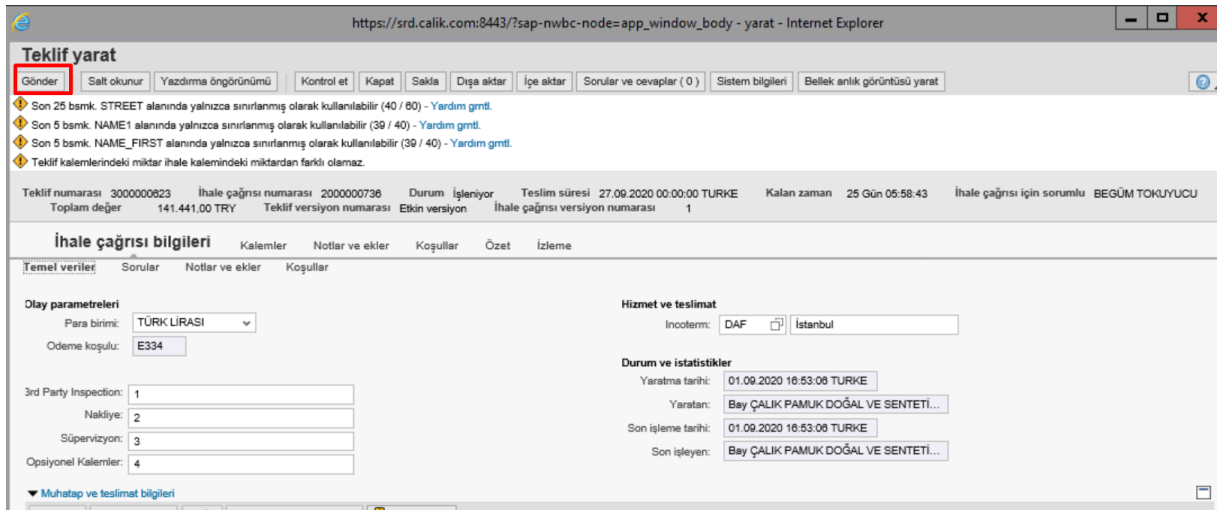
https://srd.calik.com:8443/?sap-nwbc-node=app_window_body - yarat - Internet Explorer

Teklif yarat

Gönder | Salt okunur | Yazdırma öngörünümü | Kontrol et | Kapat | Sakla | Dışa aktar | İçe aktar | Sorular ve cevaplar ( 0 ) | Sistem bilgileri | Bellek anlık görüntüsü yarat

Son 25 bsmk. STREET alanında yalnızca sınırlanmış olarak kullanılabilir (40 / 60) - Yardım grntl.
Son 5 bsmk. NAME1 alanında yalnızca sınırlanmış olarak kullanılabilir (39 / 40) - Yardım grntl.
Son 5 bsmk. NAME_FIRST alanında yalnızca sınırlanmış olarak kullanılabilir (39 / 40) - Yardım grntl.
Teklif kalemlerindeki miktar ihale kalemindeki miktardan farklı olamaz.

Teklif numarası 3000000623 İhale çağrısı numarası 2000000736 Durum İşleniyor Teslim süresi 27.09.2020 00:00:00 TURKE Kalan zaman 25 Gün 05:58:43 İhale çağrısı için sorumlu BEGÜM TOKUYUCU
Toplam değer 141.441,00 TRY Teklif versiyon numarası Etkin versiyon İhale çağrısı versiyon numarası 1

İhale çağrısı bilgileri Kalemler Notlar ve ekler Koşullar Özet İzleme

Temel veriler Sorular Notlar ve ekler Koşullar

Olay parametreleri
Para birimi: TÜRK LİRASI
Odeme koşulu: E334

3rd Party Inspection: 1
Nakliye: 2
Süpervizyon: 3
Opsiyonel Kalemler: 4

Hizmet ve teslimat
Incoterm: DAF İstanbul

Durum ve istatistikler
Yaratma tarihi: 01.09.2020 16:53:06 TURKE
Yaratan: Bay ÇALIK PAMUK DOĞAL VE SENTETİ...
Son işleme tarihi: 01.09.2020 16:53:06 TURKE
Son işleyen: Bay ÇALIK PAMUK DOĞAL VE SENTETİ...

Muhatap ve teslimat bilgileri